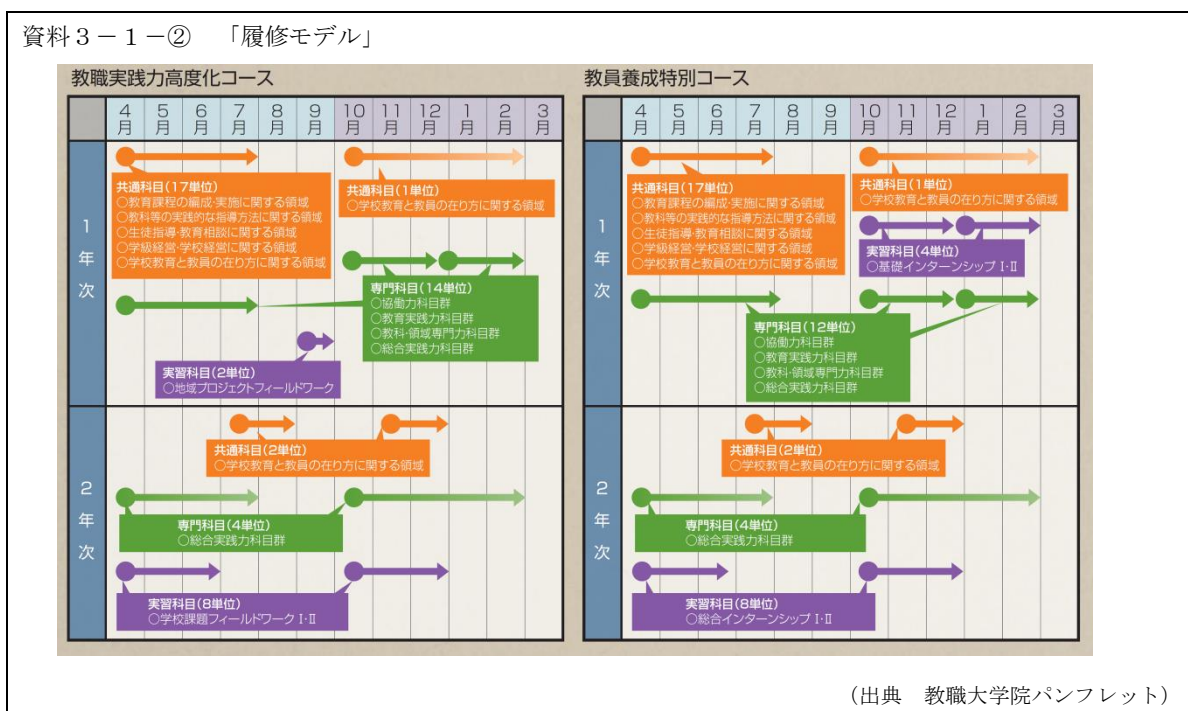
資料3－1－②　「履修モデル」

教職実践力高度化コース

| | 4月 | 5月 | 6月 | 7月 | 8月 | 9月 | 10月 | 11月 | 12月 | 1月 | 2月 | 3月 |
|---|---|---|---|---|---|---|---|---|---|---|---|---|
| 1年次 | | | | | | | | | | | | |
| 2年次 | | | | | | | | | | | | |

共通科目（17単位）
○教育課程の編成・実施に関する領域
○教科等の実践的な指導方法に関する領域
○生徒指導・教育相談に関する領域
○学級経営・学校経営に関する領域
○学校教育と教員の在り方に関する領域

共通科目（1単位）
○学校教育と教員の在り方に関する領域

専門科目（14単位）
○協働力科目群
○教育実践力科目群
○教科・領域専門力科目群
○総合実践力科目群

実習科目（2単位）
○地域プロジェクトフィールドワーク

共通科目（2単位）
○学校教育と教員の在り方に関する領域

専門科目（4単位）
○総合実践力科目群

実習科目（8単位）
○学校課題フィールドワークⅠ・Ⅱ

教員養成特別コース

| | 4月 | 5月 | 6月 | 7月 | 8月 | 9月 | 10月 | 11月 | 12月 | 1月 | 2月 | 3月 |
|---|---|---|---|---|---|---|---|---|---|---|---|---|
| 1年次 | | | | | | | | | | | | |
| 2年次 | | | | | | | | | | | | |

共通科目（17単位）
○教育課程の編成・実施に関する領域
○教科等の実践的な指導方法に関する領域
○生徒指導・教育相談に関する領域
○学級経営・学校経営に関する領域
○学校教育と教員の在り方に関する領域

共通科目（1単位）
○学校教育と教員の在り方に関する領域

実習科目（4単位）
○基礎インターンシップⅠ・Ⅱ

専門科目（12単位）
○協働力科目群
○教育実践力科目群
○教科・領域専門力科目群
○総合実践力科目群

共通科目（2単位）
○学校教育と教員の在り方に関する領域

専門科目（4単位）
○総合実践力科目群

実習科目（8単位）
○総合インターンシップⅠ・Ⅱ

（出典　教職大学院パンフレット）